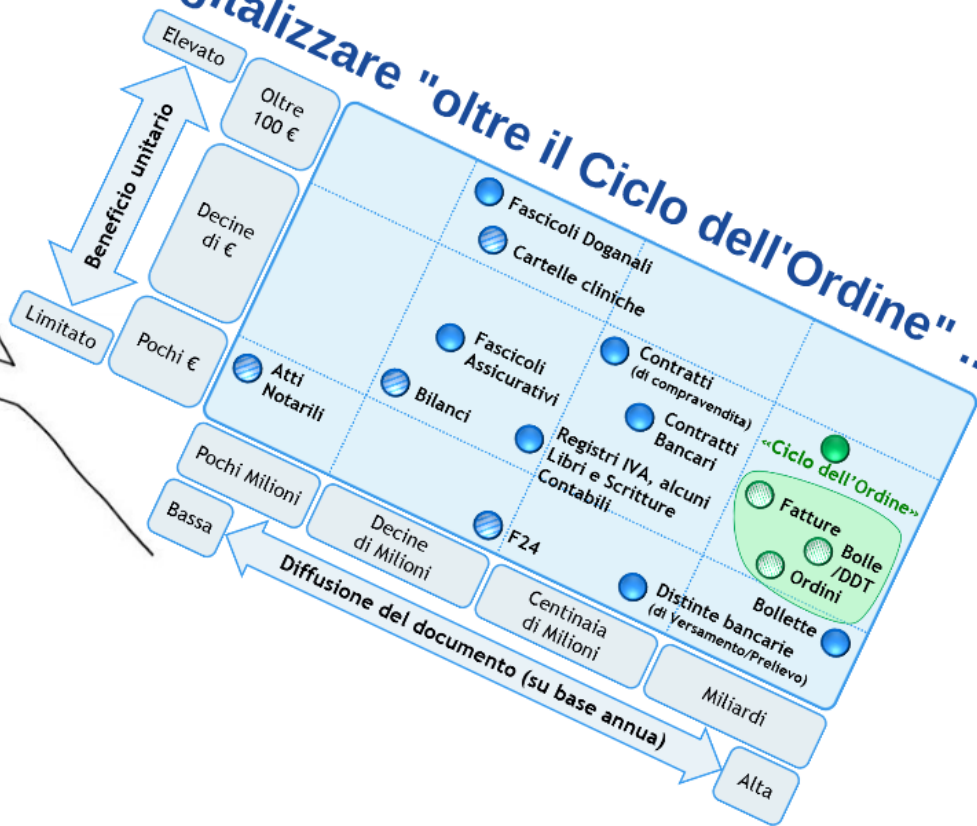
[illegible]talizzare "oltre il Ciclo dell'Ordine" ...

Elevato

Beneficio unitario

Limitato

Oltre 100 €

Decine di €

Pochi €

Fascicoli Doganali

Cartelle cliniche

Fascicoli Assicurativi

Contratti (di compravendita)

Atti Notarili

Bilanci

Contratti Bancari

Registri IVA, alcuni Libri e Scritture Contabili

«Ciclo dell'Ordine»

Fatture

Bolle /DDT

Ordini

F24

Distinte bancarie (di Versamento/Prelievo)

Bollette

Pochi Milioni

Decine di Milioni

Centinaia di Milioni

Miliardi

Bassa

Diffusione del documento (su base annua)

Alta